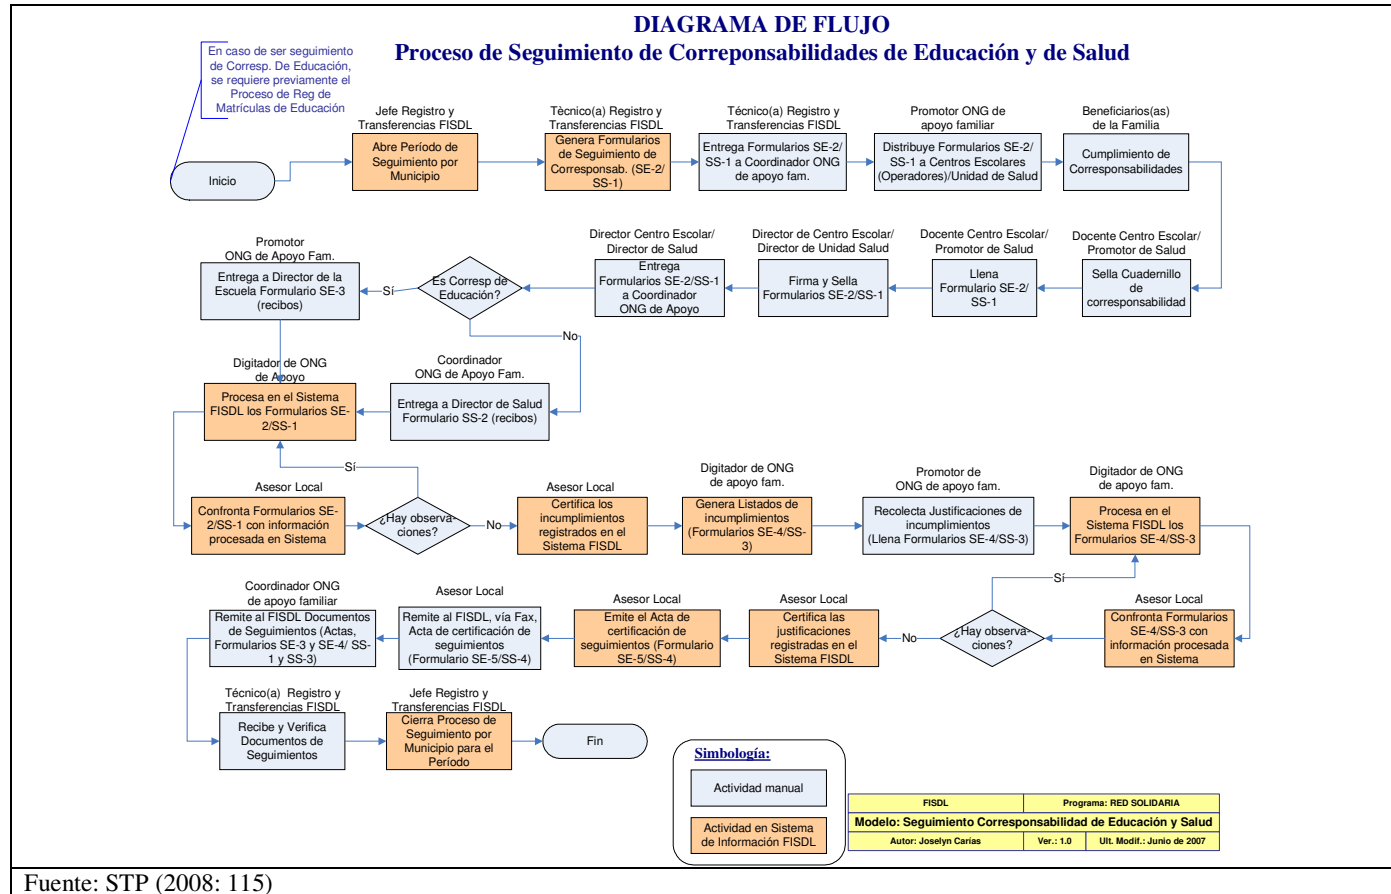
DIAGRAMA DE FLUJO
Proceso de Seguimiento de Correponsabilidades de Educación y de Salud

En caso de ser seguimiento de Corresp. De Educación, se requiere previamente el Proceso de Reg de Matrículas de Educación

Inicio

Jefe Registro y Transferencias FISDL
Abre Período de Seguimiento por Municipio

Técnico(a) Registro y Transferencias FISDL
Genera Formularios de Seguimiento de Corresponsab. (SE-2/ SS-1)

Técnico(a) Registro y Transferencias FISDL
Entrega Formularios SE-2/ SS-1 a Coordinador ONG de apoyo fam.

Promotor ONG de apoyo familiar
Distribuye Formularios SE-2/ SS-1 a Centros Escolares (Operadores)/Unidad de Salud

Beneficiarios(as) de la Familia
Cumplimiento de Corresponsabilidades

Docente Centro Escolar/ Promotor de Salud
Sella Cuadernillo de corresponsabilidad

Docente Centro Escolar/ Promotor de Salud
Llena Formulario SE-2/ SS-1

Director de Centro Escolar/ Director de Unidad Salud
Firma y Sella Formularios SE-2/SS-1

Director Centro Escolar/ Director de Salud
Entrega Formularios SE-2/SS-1 a Coordinador ONG de Apoyo

Es Corresp de Educación?
Sí
No

Promotor ONG de Apoyo Fam.
Entrega a Director de la Escuela Formulario SE-3 (recibos)

Coordinador ONG de Apoyo Fam.
Entrega a Director de Salud Formulario SS-2 (recibos)

Digitador de ONG de Apoyo
Procesa en el Sistema FISDL los Formularios SE-2/SS-1

Sí

Asesor Local
Confronta Formularios SE-2/SS-1 con información procesada en Sistema

¿Hay observaciones?
No

Asesor Local
Certifica los incumplimientos registrados en el Sistema FISDL

Digitador de ONG de apoyo fam.
Genera Listados de incumplimientos (Formularios SE-4/SS-3)

Promotor de ONG de apoyo fam.
Recolecta Justificaciones de incumplimientos (Llena Formularios SE-4/SS-3)

Digitador de ONG de apoyo fam.
Procesa en el Sistema FISDL los Formularios SE-4/SS-3

Sí

Asesor Local
Confronta Formularios SE-4/SS-3 con información procesada en Sistema

¿Hay observaciones?
No

Asesor Local
Certifica las justificaciones registradas en el Sistema FISDL

Asesor Local
Emite el Acta de certificación de seguimientos (Formulario SE-5/SS-4)

Asesor Local
Remite al FISDL, vía Fax, Acta de certificación de seguimientos (Formulario SE-5/SS-4)

Coordinador ONG de apoyo familiar
Remite al FISDL Documentos de Seguimientos (Actas, Formularios SE-3 y SE-4/ SS-1 y SS-3)

Técnico(a) Registro y Transferencias FISDL
Recibe y Verifica Documentos de Seguimientos

Jefe Registro y Transferencias FISDL
Cierra Proceso de Seguimiento por Municipio para el Período

Fin

Simbología:
Actividad manual
Actividad en Sistema de Información FISDL

| FISDL | Programa: RED SOLIDARIA | |
|---|---|---|
| Modelo: Seguimiento Corresponsabilidad de Educación y Salud | | |
| Autor: Joselyn Carías | Ver.: 1.0 | Ult. Modif.: Junio de 2007 |

Fuente: STP (2008: 115)